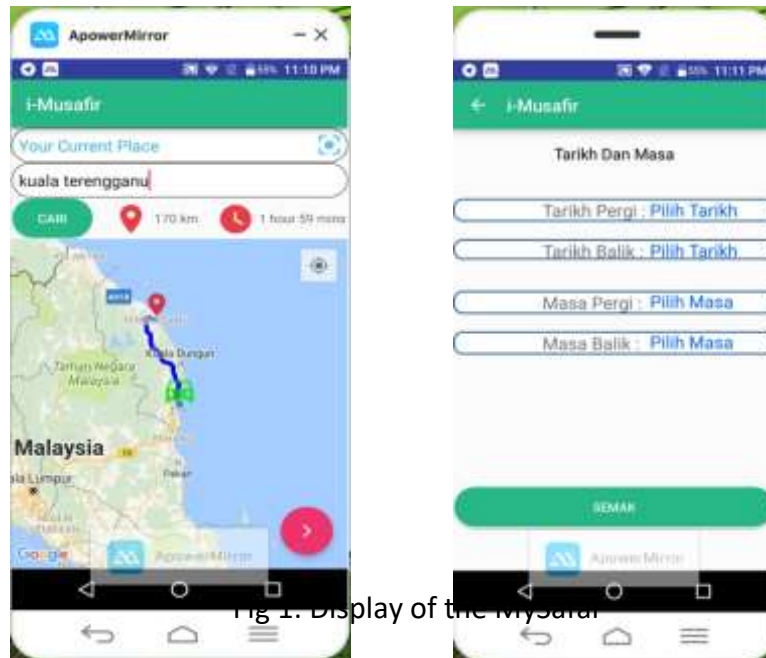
ApowerMirror

11:10 PM

i-Musafir

Your Current Place

kuala terengganu

CARI

170 km

1 hour 59 mins

Kuala Dungun

Taman Negara Malaysia

Malaysia

la Lumpur

Pekan

Google

ApowerMirror

11:11 PM

i-Musafir

Tarikh Dan Masa

Tarikh Pergi : Pilih Tarikh

Tarikh Balik : Pilih Tarikh

Masa Pergi : Pilih Masa

Masa Balik : Pilih Masa

SEMAK

ApowerMirror

Fig 1. Display of the MySafar